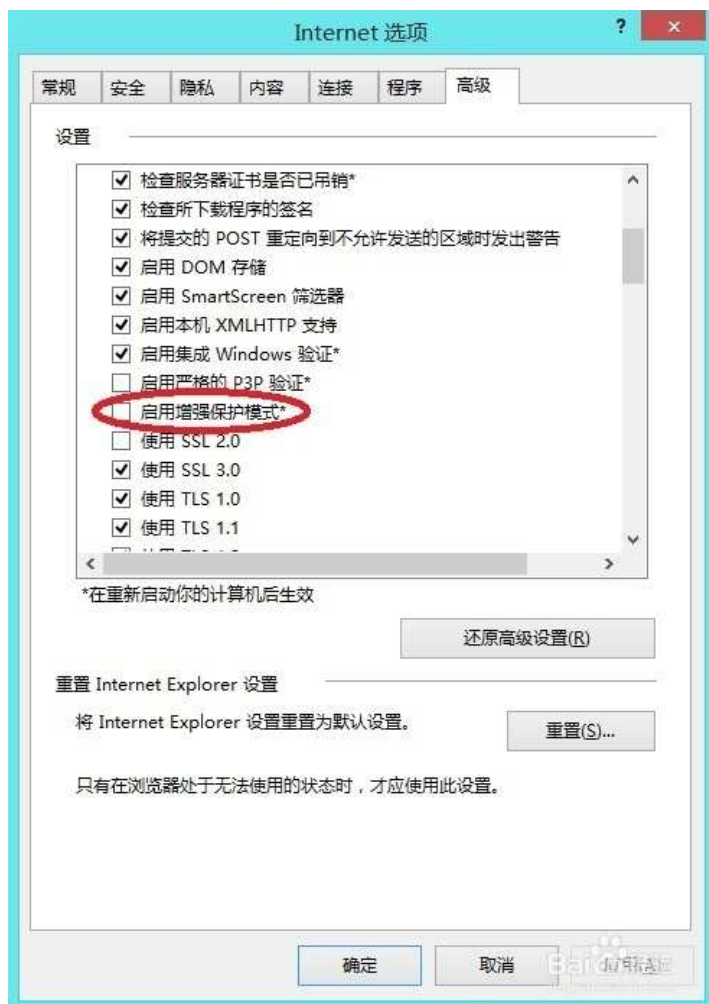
Internet 选项

?
×

常规 安全 隐私 内容 连接 程序 高级

设置

检查服务器证书是否已吊销*
检查所下载程序的签名
将提交的 POST 重定向到不允许发送的区域时发出警告
启用 DOM 存储
启用 SmartScreen 筛选器
启用本机 XMLHTTP 支持
启用集成 Windows 验证*
启用严格的 P3P 验证*
启用增强保护模式*
使用 SSL 2.0
使用 SSL 3.0
使用 TLS 1.0
使用 TLS 1.1
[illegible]

*在重新启动你的计算机后生效

还原高级设置(R)

重置 Internet Explorer 设置

将 Internet Explorer 设置重置为默认设置。

重置(S)...

只有在浏览器处于无法使用的状态时，才应使用此设置。

确定 取消 应用(A)

Baidu 经验